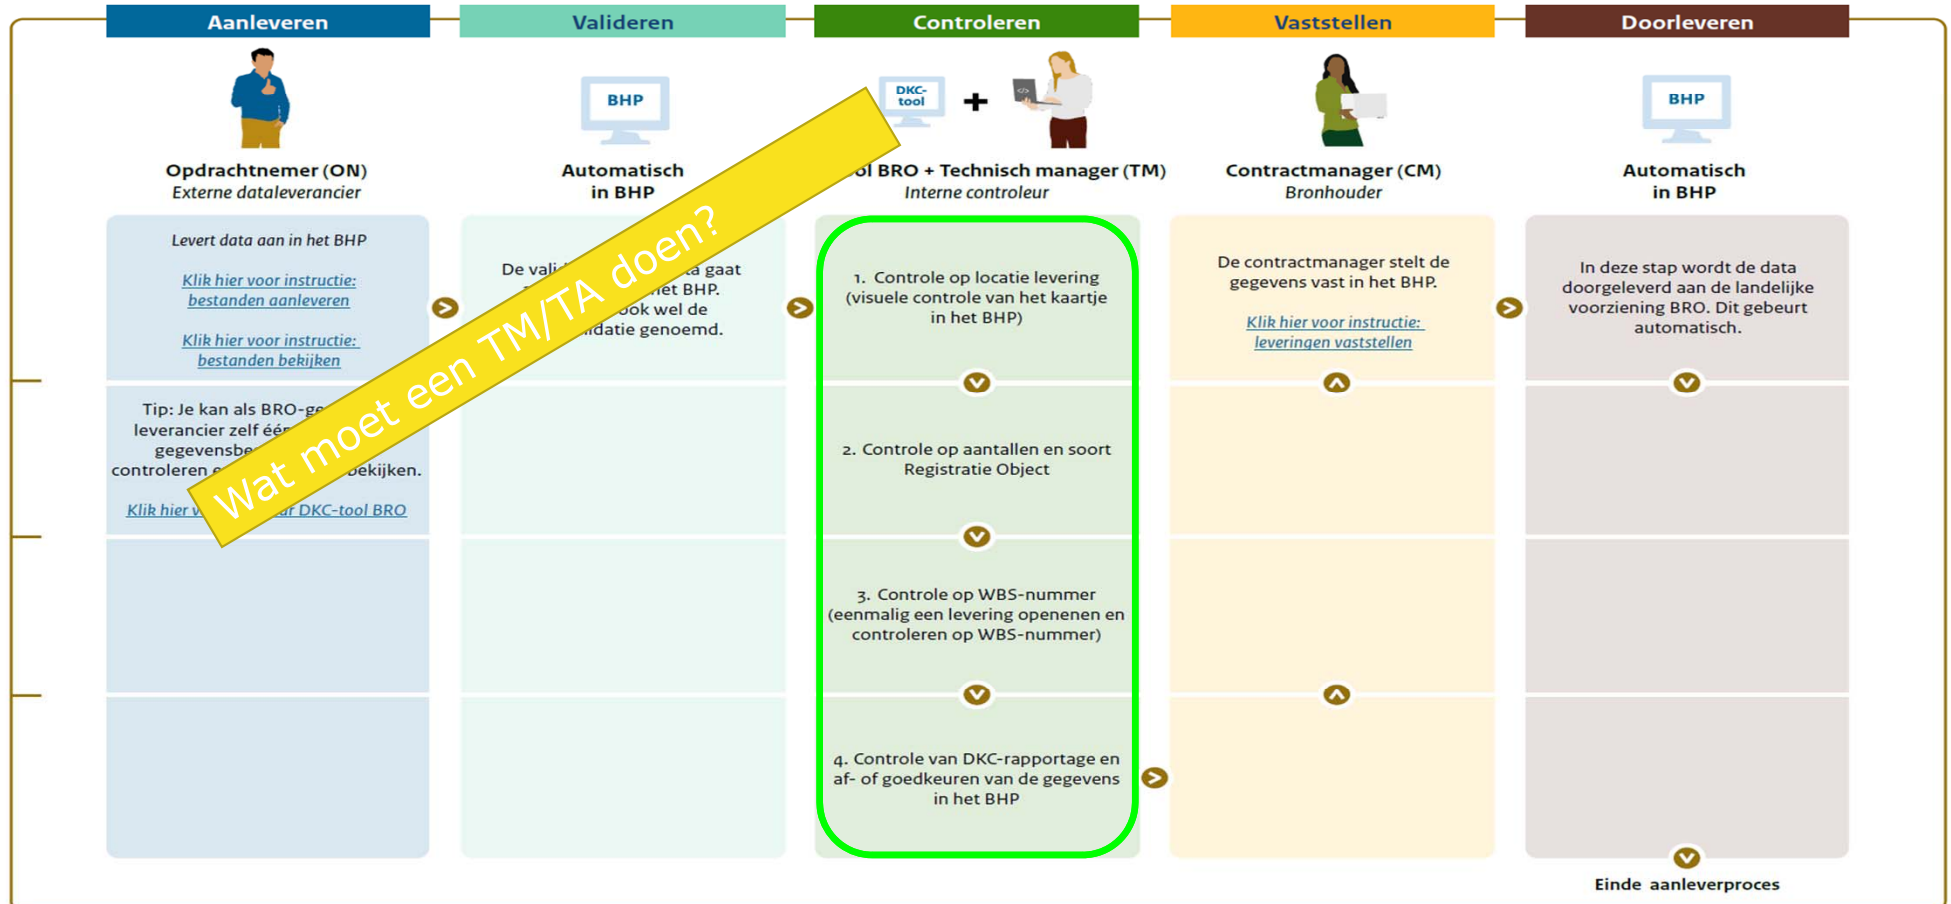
Aanleveren

Valideren

Controleren

Vaststellen

Doorleveren

BHP

DKC-tool

BHP

Opdrachtnemer (ON)
Externe dataleverancier

Automatisch in BHP

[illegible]ol BRO + Technisch manager (TM)
Interne controleur

Contractmanager (CM)
Bronhouder

Automatisch in BHP

Levert data aan in het BHP

Klik hier voor instructie: bestanden aanleveren

Klik hier voor instructie: bestanden bekijken

De vali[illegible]a gaat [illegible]et BHP. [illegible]ook wel de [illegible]idatie genoemd.

1. Controle op locatie levering (visuele controle van het kaartje in het BHP)

De contractmanager stelt de gegevens vast in het BHP.

Klik hier voor instructie: leveringen vaststellen

In deze stap wordt de data doorgeleverd aan de landelijke voorziening BRO. Dit gebeurt automatisch.

Tip: Je kan als BRO-ge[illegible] leverancier zelf éé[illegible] gegevensbe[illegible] controleren e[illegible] bekijken.

Klik hier v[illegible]ar DKC-tool BRO

2. Controle op aantallen en soort Registratie Object

3. Controle op WBS-nummer (eenmalig een levering openenen en controleren op WBS-nummer)

4. Controle van DKC-rapportage en af- of goedkeuren van de gegevens in het BHP

Einde aanleverproces

Wat moet een TM/TA doen?